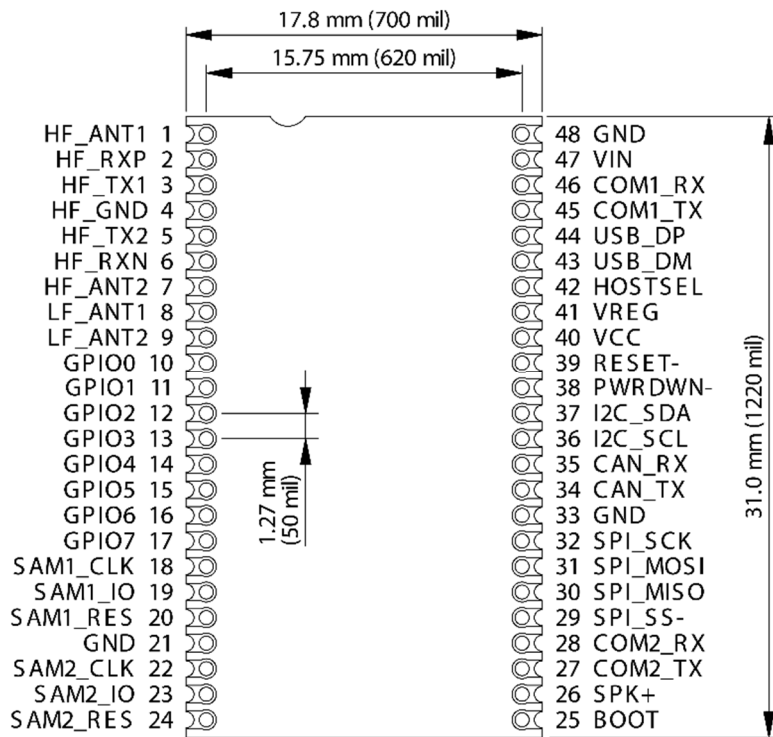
17.8 mm (700 mil)

15.75 mm (620 mil)

HF_ANT1 1
HF_RXP 2
HF_TX1 3
HF_GND 4
HF_TX2 5
HF_RXN 6
HF_ANT2 7
LF_ANT1 8
LF_ANT2 9
GPIO0 10
GPIO1 11
GPIO2 12
GPIO3 13
GPIO4 14
GPIO5 15
GPIO6 16
GPIO7 17
SAM1_CLK 18
SAM1_IO 19
SAM1_RES 20
GND 21
SAM2_CLK 22
SAM2_IO 23
SAM2_RES 24

1.27 mm (50 mil)

48 GND
47 VIN
46 COM1_RX
45 COM1_TX
44 USB_DP
43 USB_DM
42 HOSTSEL
41 VREG
40 VCC
39 RESET-
38 PWRDWN-
37 I2C_SDA
36 I2C_SCL
35 CAN_RX
34 CAN_TX
33 GND
32 SPI_SCK
31 SPI_MOSI
30 SPI_MISO
29 SPI_SS-
28 COM2_RX
27 COM2_TX
26 SPK+
25 BOOT

31.0 mm (1220 mil)